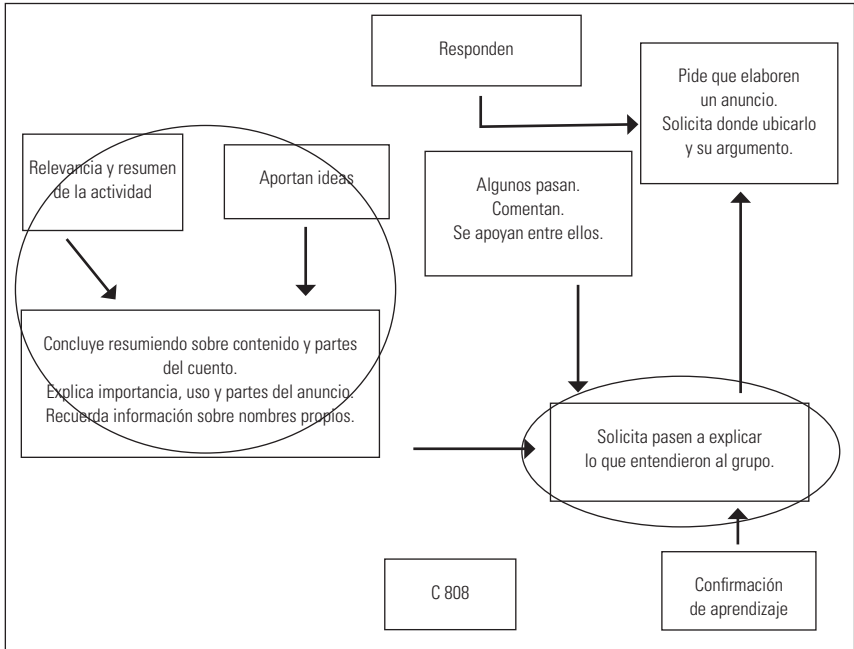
Responden

Pide que elaboren un anuncio. Solicita donde ubicarlo y su argumento.

Relevancia y resumen de la actividad

Aportan ideas

Algunos pasan. Comentan. Se apoyan entre ellos.

Concluye resumiendo sobre contenido y partes del cuento. Explica importancia, uso y partes del anuncio. Recuerda información sobre nombres propios.

Solicita pasen a explicar lo que entendieron al grupo.

C 808

Confirmación de aprendizaje